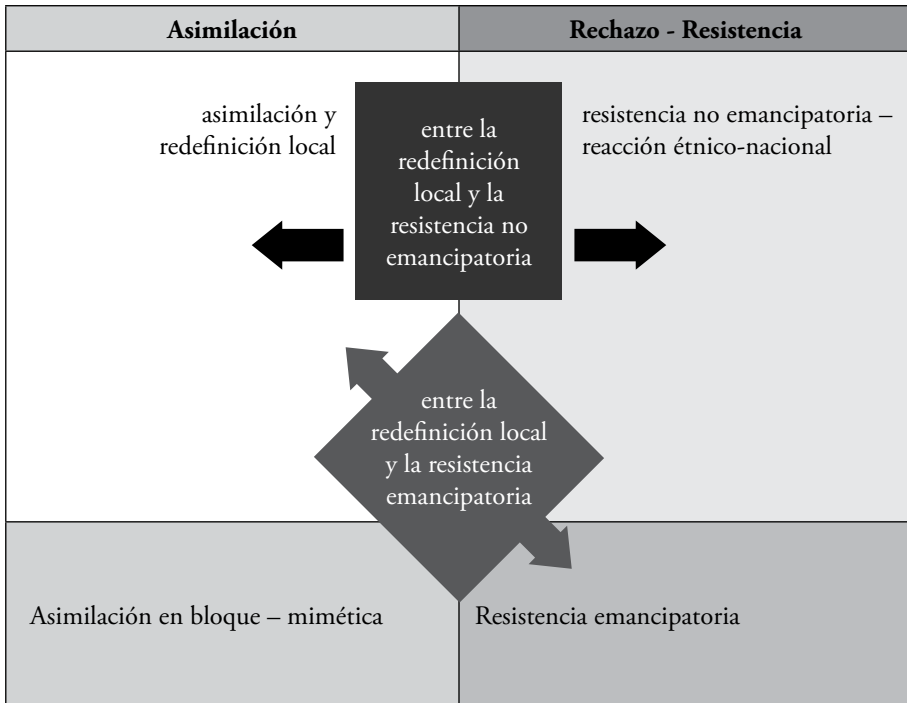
Asimilación

Rechazo - Resistencia

asimilación y redefinición local

entre la redefinición local y la resistencia no emancipatoria

resistencia no emancipatoria – reacción étnico-nacional

entre la redefinición local y la resistencia emancipatoria

Asimilación en bloque – mimética

Resistencia emancipatoria